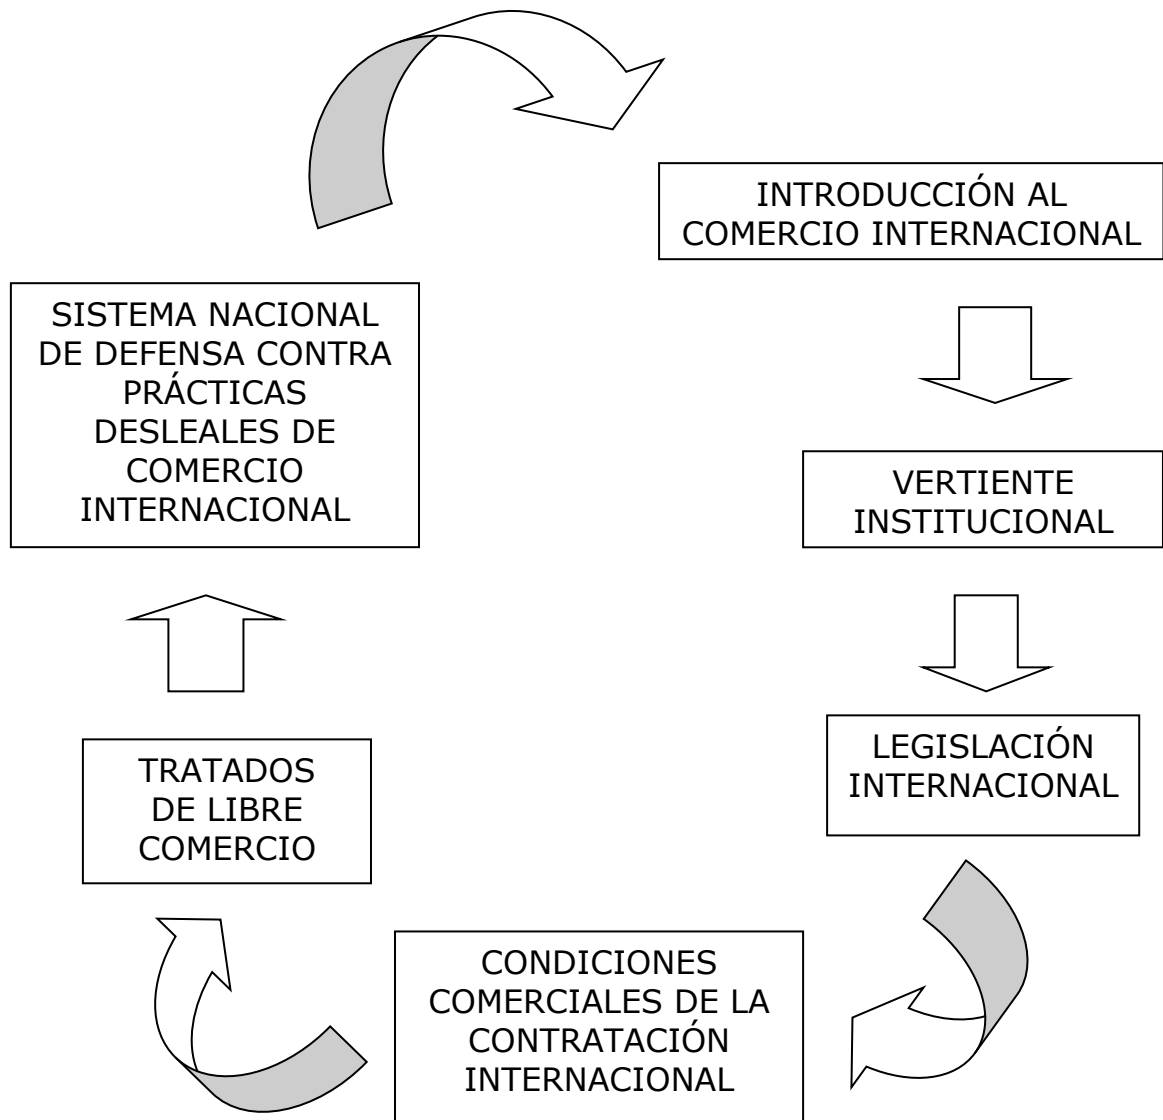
INTRODUCCIÓN AL COMERCIO INTERNACIONAL

VERTIENTE INSTITUCIONAL

LEGISLACIÓN INTERNACIONAL

CONDICIONES COMERCIALES DE LA CONTRATACIÓN INTERNACIONAL

TRATADOS DE LIBRE COMERCIO

SISTEMA NACIONAL DE DEFENSA CONTRA PRÁCTICAS DESLEALES DE COMERCIO INTERNACIONAL